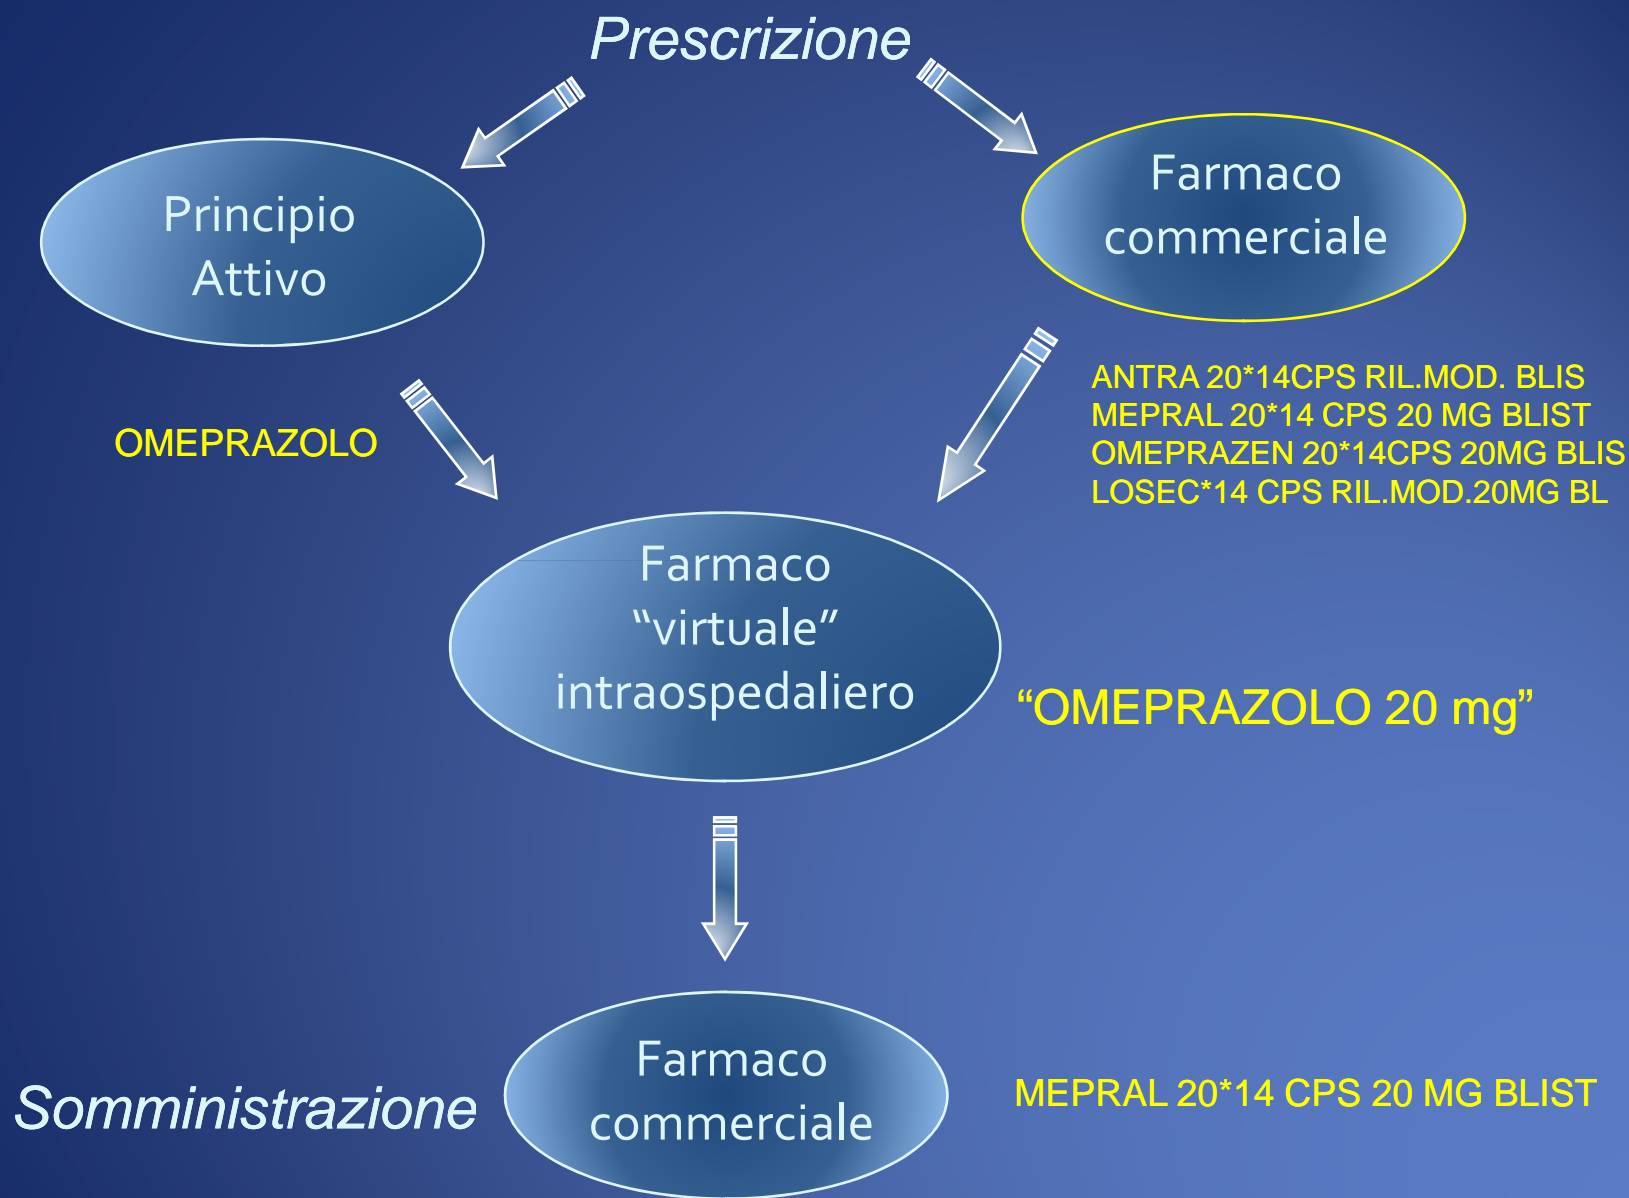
Prescrizione

Principio Attivo

Farmaco commerciale

OMEPRAZOLO

ANTRA 20*14CPS RIL.MOD. BLIS
MEPRAL 20*14 CPS 20 MG BLIST
OMEPRAZEN 20*14CPS 20MG BLIS
LOSEC*14 CPS RIL.MOD.20MG BL

Farmaco “virtuale” intraospedaliero

“OMEPRAZOLO 20 mg”

Somministrazione

Farmaco commerciale

MEPRAL 20*14 CPS 20 MG BLIST